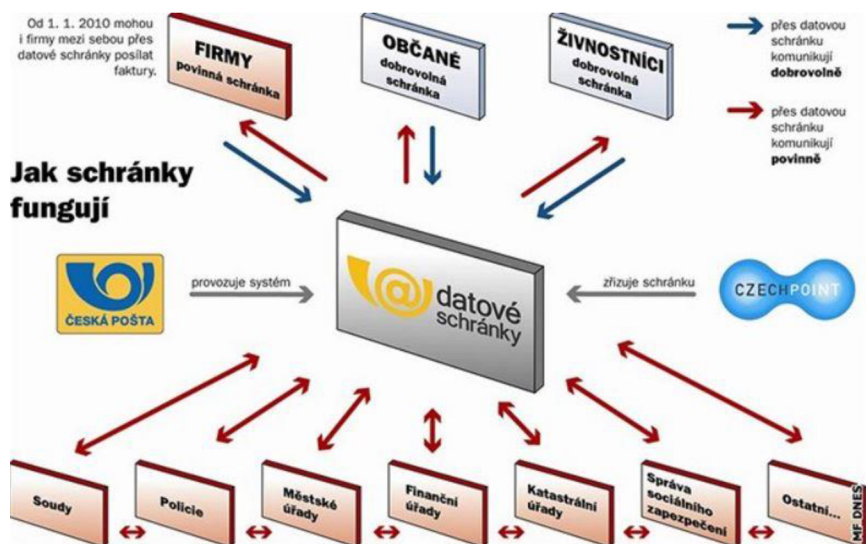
Od 1. 1. 2010 mohou i firmy mezi sebou přes datové schránky posílat faktury.

FIRMY
povinná schránka

OBČANÉ
dobrovolná schránka

ŽIVNOSTNÍCI
dobrovolná schránka

přes datovou schránku komunikují dobrovolně

přes datovou schránku komunikují povinně

Jak schránky fungují

ČESKÁ POŠTA

provozuje systém

datové schránky

zřizuje schránku

CZECHPOINT

Soudy

Policie

Městské úřady

Finanční úřady

Katastrální úřady

Správa sociálního zapezpečení

Ostatní...

MF DNES